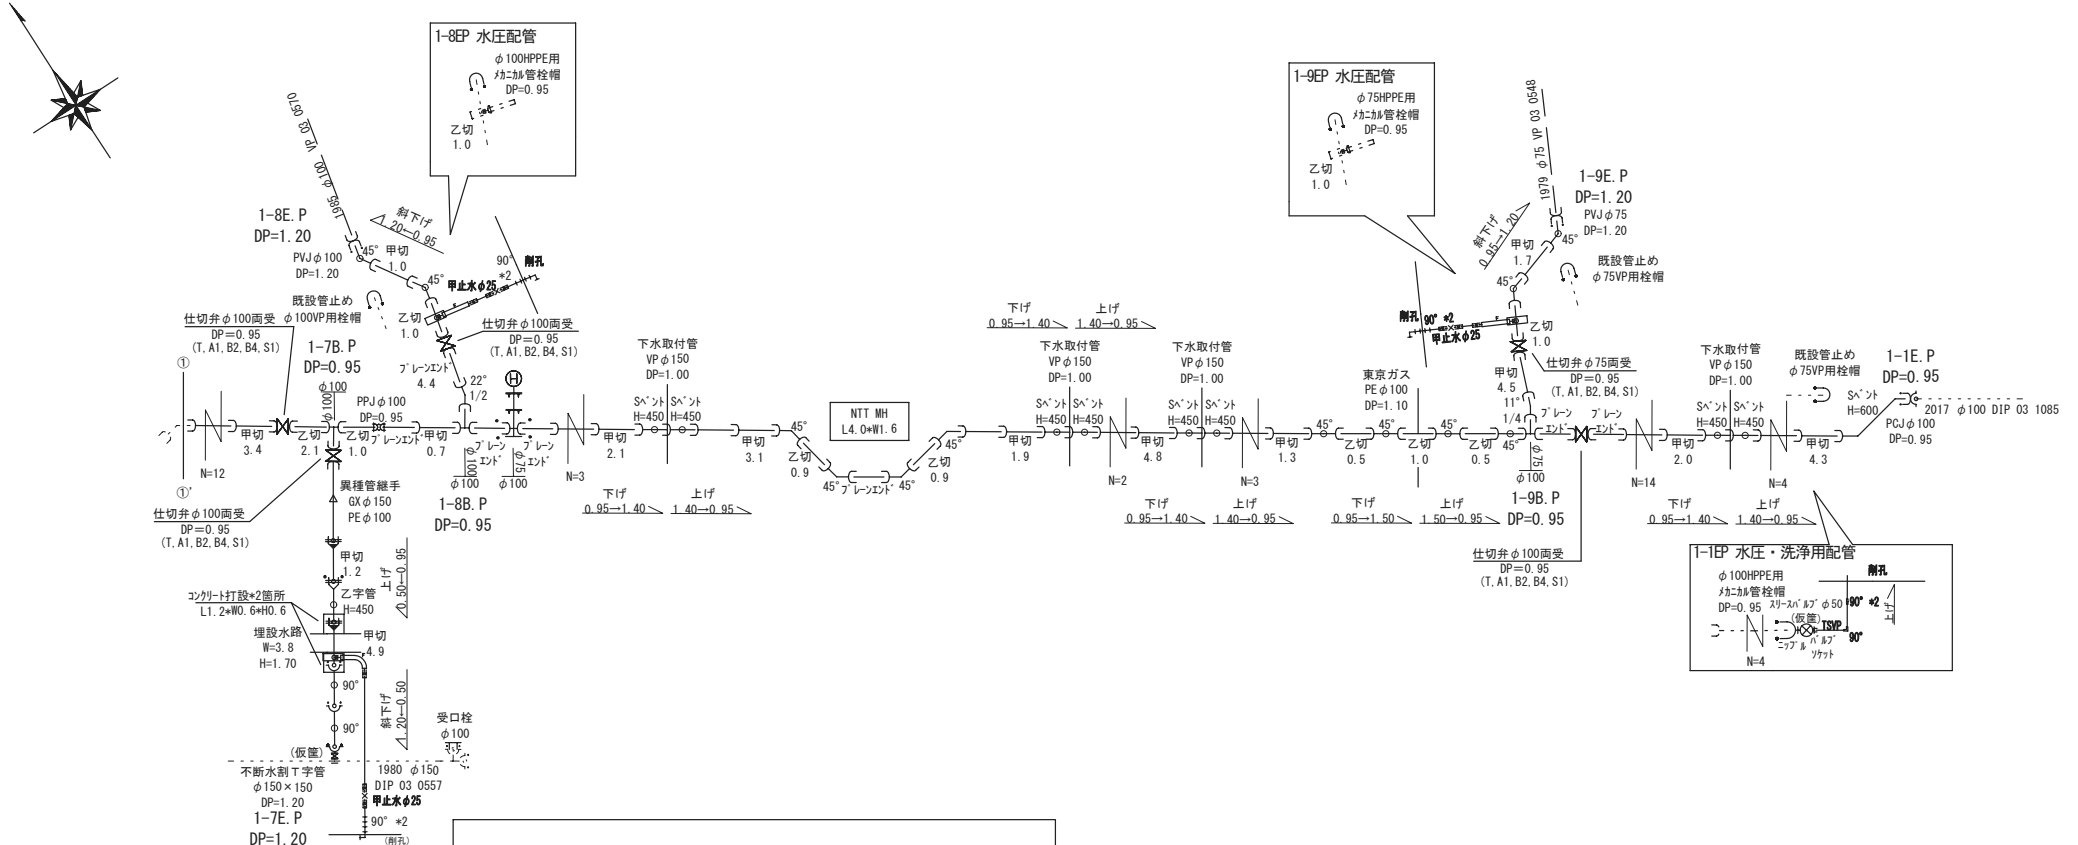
1-8EP 水圧配管
φ100HPPE用
ﾒｶﾆｶﾙ管栓帽
DP=0.95
乙切
1.0

1-9EP 水圧配管
φ75HPPE用
ﾒｶﾆｶﾙ管栓帽
DP=0.95
乙切
1.0

1985 φ100 VP 03 0570

1979 φ75 VP 03 0548

1-8E.P
DP=1.20
PVJφ100
DP=1.20

斜下げ
1.20→0.95

45° 甲切
1.0
45°
90°
*2
削孔
甲止水φ25

1-9E.P
DP=1.20
PVJφ75
DP=1.20

斜下げ
0.95→1.20
甲切
1.7
45°
45°
既設管止め
φ75VP用栓帽

既設管止め
φ100VP用栓帽
仕切弁φ100両受
DP=0.95
(T,A1,B2,B4,S1)
乙切
1.0
仕切弁φ100両受
DP=0.95
(T,A1,B2,B4,S1)
ﾌﾞﾚｰﾝｴﾝﾄﾞ
4.4
22°
1/2

下げ
0.95→1.40
上げ
1.40→0.95

削孔 90° *2
甲止水φ25
乙切
1.0
仕切弁φ75両受
DP=0.95
(T,A1,B2,B4,S1)

1-7B.P
DP=0.95
φ100
φ100
PPJφ100
DP=0.95
ﾌﾞﾚｰﾝｴﾝﾄﾞ

下水取付管
VPφ150
DP=1.00
Sﾍﾞﾝﾄ Sﾍﾞﾝﾄ
H=450 H=450

NTT MH
L4.0*W1.6

下水取付管
VPφ150
DP=1.00
Sﾍﾞﾝﾄ Sﾍﾞﾝﾄ
H=450 H=450

下水取付管
VPφ150
DP=1.00
Sﾍﾞﾝﾄ Sﾍﾞﾝﾄ
H=450 H=450

東京ガス
PEφ100
DP=1.10

甲切
4.5
11°
1/4
ﾌﾞﾚｰﾝ ｴﾝﾄﾞ
ﾌﾞﾚｰﾝ ｴﾝﾄﾞ

下水取付管
VPφ150
DP=1.00
Sﾍﾞﾝﾄ Sﾍﾞﾝﾄ
H=450 H=450

既設管止め
φ75VP用栓帽
Sﾍﾞﾝﾄ
H=600

1-1E.P
DP=0.95
2017 φ100 DIP 03 1085
PCJφ100
DP=0.95

①
①'
N=12
甲切
3.4
乙切
2.1
乙切
1.0
甲切
0.7
φ100
φ75
φ100
ﾌﾞﾚｰﾝ ｴﾝﾄﾞ
ﾌﾞﾚｰﾝ ｴﾝﾄﾞ
N=3
甲切
2.1
甲切
3.1
45°
乙切
0.9
45° ﾌﾞﾚｰﾝｴﾝﾄﾞ 45°
45°
乙切
0.9
甲切
1.9
N=2
甲切
4.8
N=3
甲切
1.3
45°
乙切
0.5
45°
乙切
1.0
45°
乙切
0.5
45°
φ75
φ100
N=14
甲切
2.0
N=4
甲切
4.3

仕切弁φ100両受
DP=0.95
(T,A1,B2,B4,S1)

異種管継手
GXφ150
PEφ100

1-8B.P
DP=0.95

下げ
0.95→1.40
上げ
1.40→0.95

下げ
0.95→1.40
上げ
1.40→0.95

下げ
0.95→1.50
上げ
1.50→0.95

1-9B.P
DP=0.95

下げ
0.95→1.40
上げ
1.40→0.95

仕切弁φ100両受
DP=0.95
(T,A1,B2,B4,S1)

1-1EP 水圧・洗浄用配管
φ100HPPE用
ﾒｶﾆｶﾙ管栓帽
DP=0.95
削孔
ｽﾘｰｽﾊﾞﾙﾌﾞφ50
90° *2
上げ
(仮筐)
TSVP
90°
ﾆｯﾌﾟﾙ ﾊﾞﾙﾌﾞ ｿｹｯﾄ
N=4

甲切
1.2
上げ
0.50→0.95
ｺﾝｸﾘｰﾄ打設*2箇所
L1.2*W0.6*H0.6
乙字管
H=450
埋設水路
W=3.8
H=1.70
甲切
4.9
90°
90°
斜下げ
1.20→0.50
受口栓
φ100
(仮筐)
不断水割T字管
φ150×150
DP=1.20
1-7E.P
DP=1.20
1980 φ150
DIP 03 0557
甲止水φ25
90° *2
(削孔)